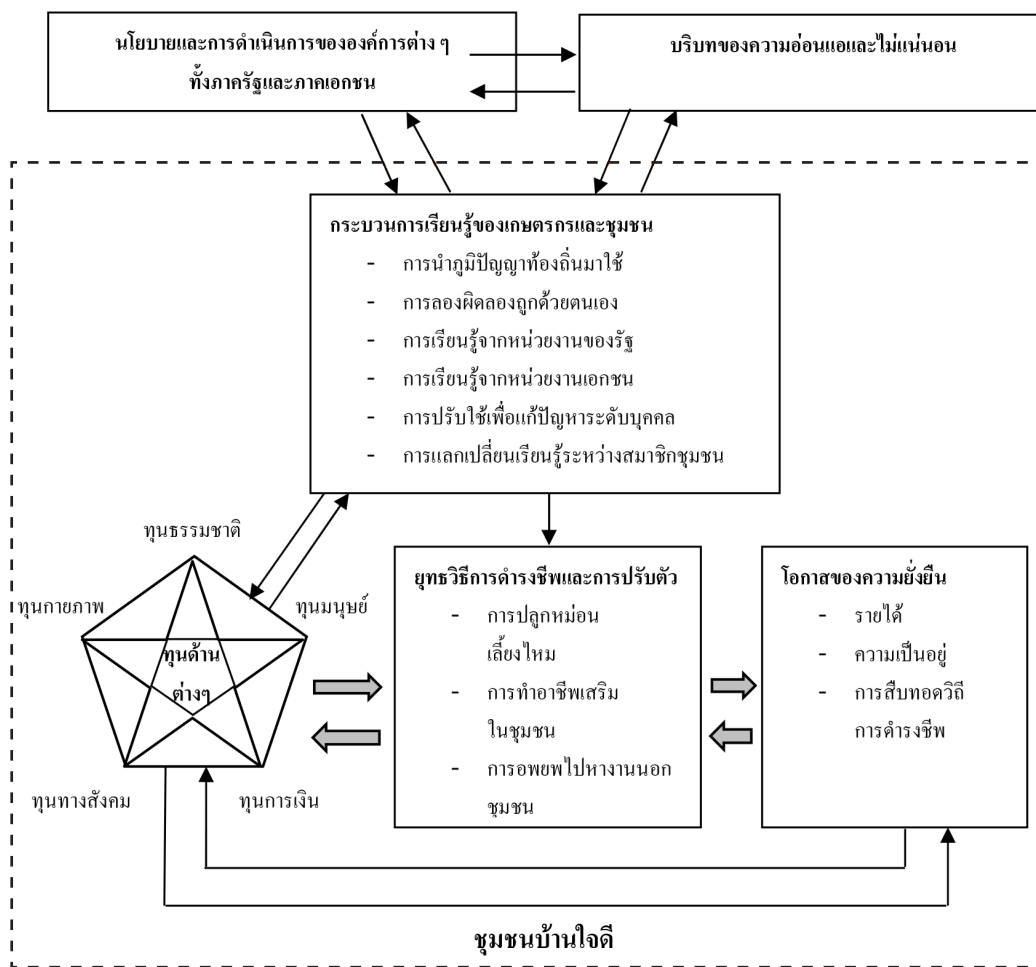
นโยบายและการดำเนินการขององค์การต่าง ๆ ทั้งภาครัฐและภาคเอกชน

บริบทของความอ่อนแอและไม่แน่นอน

กระบวนการเรียนรู้ของเกษตรกรและชุมชน
- การนำภูมิปัญญาท้องถิ่นมาใช้
- การลองผิดลองถูกด้วยตนเอง
- การเรียนรู้จากหน่วยงานของรัฐ
- การเรียนรู้จากหน่วยงานเอกชน
- การปรับใช้เพื่อแก้ปัญหาระดับบุคคล
- การแลกเปลี่ยนเรียนรู้ระหว่างสมาชิกชุมชน

ทุนธรรมชาติ

ทุนกายภาพ

ทุนมนุษย์

ทุนด้านต่างๆ

ทุนทางสังคม

ทุนการเงิน

ยุทธวิธีการดำรงชีพและการปรับตัว
- การปลูกหม่อนเลี้ยงไหม
- การทำอาชีพเสริมในชุมชน
- การอพยพไปหางานนอกชุมชน

โอกาสของความยั่งยืน
- รายได้
- ความเป็นอยู่
- การสืบทอดวิถีการดำรงชีพ

ชุมชนบ้านใจดี